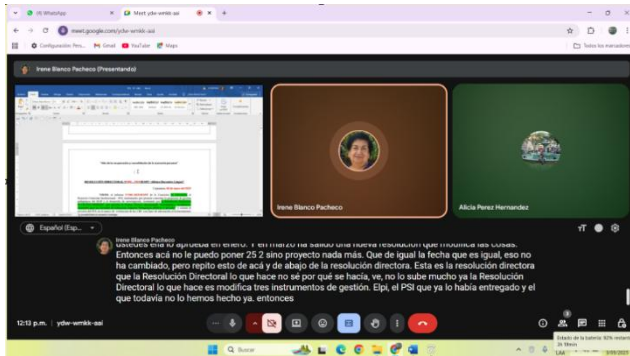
(9) WhatsApp
Meet: ydw-wmkk-asi
meet.google.com/ydw-wmkk-asi
Configuración Pers... Gmail YouTube Maps
Todos los marcadores

Irene Blanco Pacheco (Presentando)

Irene Blanco Pacheco
Alicia Perez Hernandez

Español (Esp...

Irene Blanco Pacheco
ustedes ella lo aprueba en enero. Y en marzo ha salido una nueva resolución que modifica las cosas. Entonces acá no le puedo poner 25 2 sino proyecto nada más. Que de igual la fecha que es igual, eso no ha cambiado, pero repito esto de acá y de abajo de la resolución directora. Esta es la resolución directora que la Resolución Directoral lo que hace no sé por qué se hacía, ve, no lo sube mucho ya la Resolución Directoral lo que hace es modifica tres instrumentos de gestión. Elpi, el PSI que ya lo había entregado y el que todavía no lo hemos hecho ya. entonces

12:13 p.m. | ydw-wmkk-asi

Buscar

Estado de la batería: 92% restante